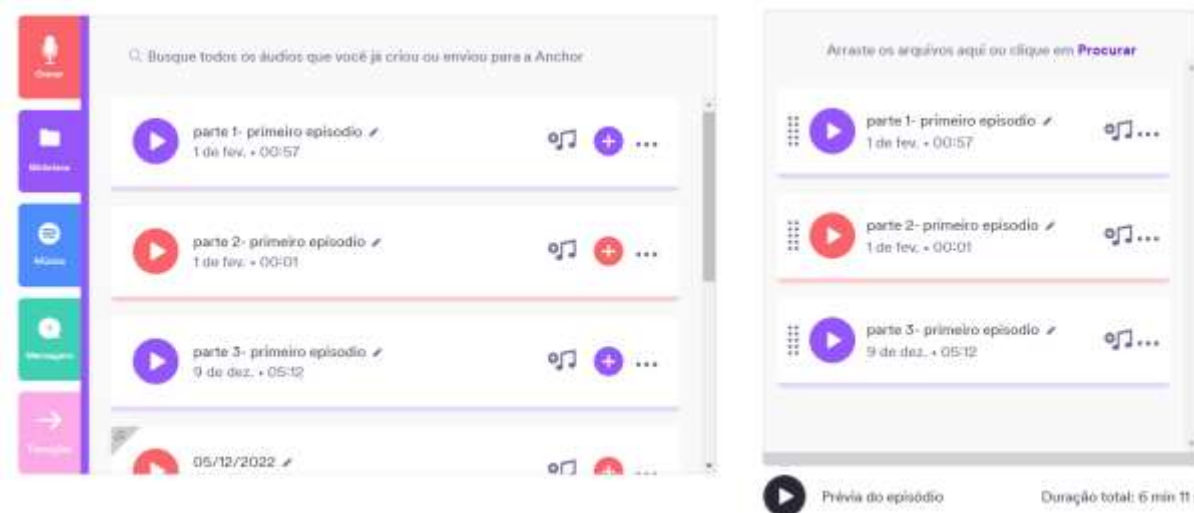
Gravar

Biblioteca

Música

Mensagens

Transições

Busque todos os áudios que você já criou ou enviou para a Anchor

parte 1- primeiro episodio
1 de fev. • 00:57

parte 2- primeiro episodio
1 de fev. • 00:01

parte 3- primeiro episodio
9 de dez. • 05:12

05/12/2022

Arraste os arquivos aqui ou clique em Procurar

parte 1- primeiro episodio
1 de fev. • 00:57

parte 2- primeiro episodio
1 de fev. • 00:01

parte 3- primeiro episodio
9 de dez. • 05:12

Prévia do episódio

Duração total: 6 min 11